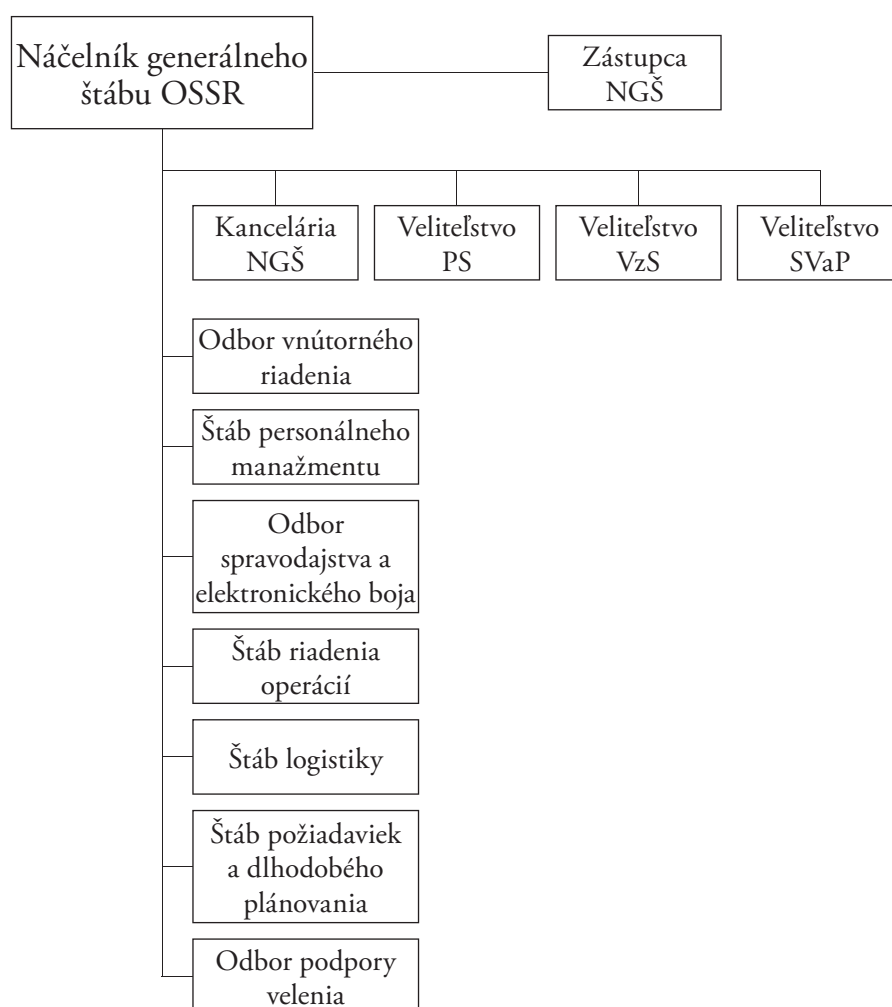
Náčelník generálneho štábu OSSR

Zástupca NGŠ

Kancelária NGŠ

Veliteľstvo PS

Veliteľstvo VzS

Veliteľstvo SVaP

Odbor vnútorného riadenia

Štáb personálneho manažmentu

Odbor spravodajstva a elektronického boja

Štáb riadenia operácií

Štáb logistiky

Štáb požiadaviek a dlhodobého plánovania

Odbor podpory velenia